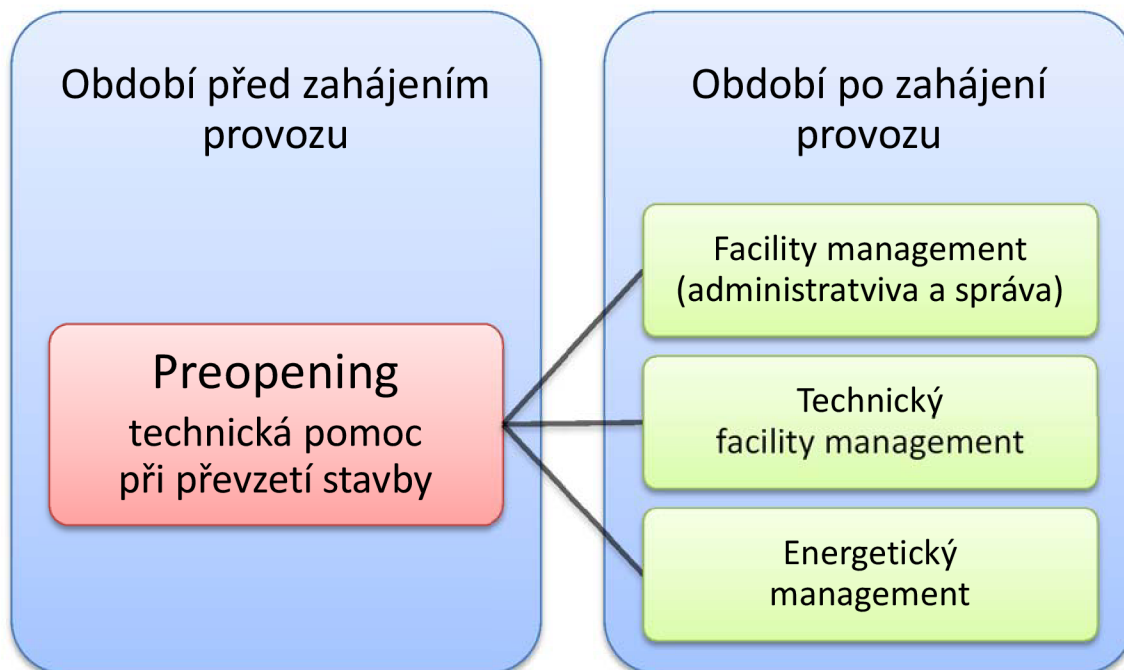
Období před zahájením provozu

Preopening
technická pomoc při převzetí stavby

Období po zahájení provozu

Facility management (administratviva a správa)

Technický facility management

Energetický management